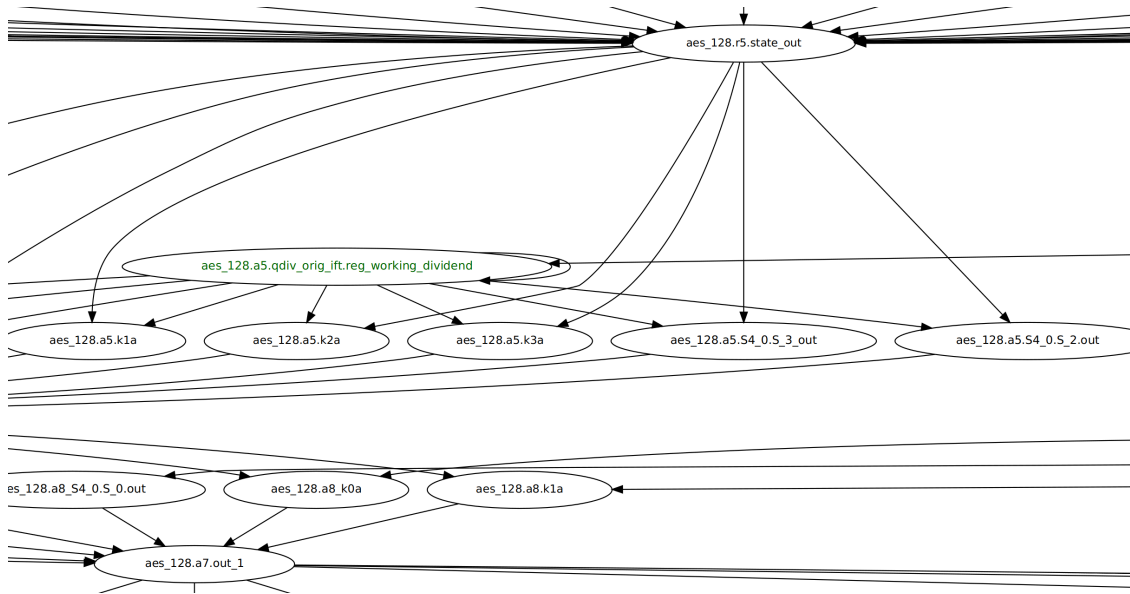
aes_128.r5.state_out

aes_128.a5.qdiv_orig_ift.reg_working_dividend

aes_128.a5.k1a

aes_128.a5.k2a

aes_128.a5.k3a

aes_128.a5.S4_0.S_3_out

aes_128.a5.S4_0.S_2.out

es_128.a8_S4_0.S_0.out

aes_128.a8_k0a

aes_128.a8.k1a

aes_128.a7.out_1